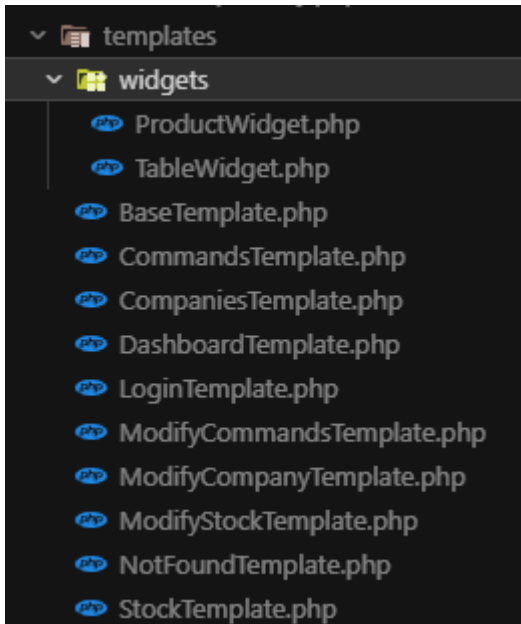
templates
widgets
php ProductWidget.php
php TableWidget.php
php BaseTemplate.php
php CommandsTemplate.php
php CompaniesTemplate.php
php DashboardTemplate.php
php LoginTemplate.php
php ModifyCommandsTemplate.php
php ModifyCompanyTemplate.php
php ModifyStockTemplate.php
php NotFoundTemplate.php
php StockTemplate.php